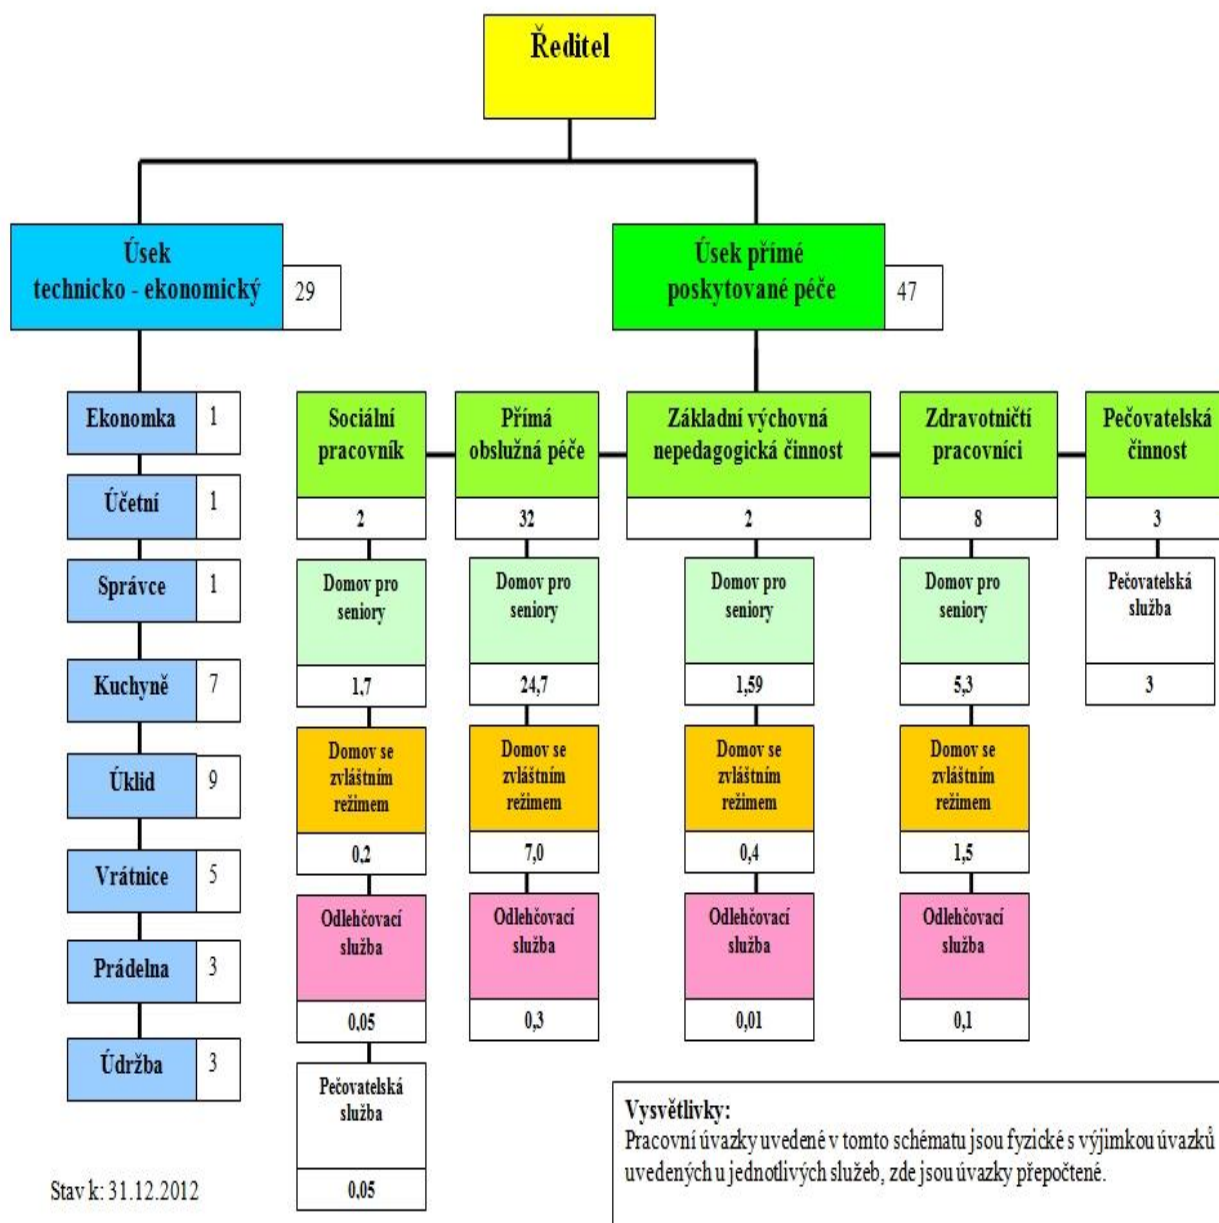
Ředitel

Úsek technicko - ekonomický 29

Úsek přímé poskytované péče 47

Ekonomka 1
Účetní 1
Správce 1
Kuchyně 7
Úklid 9
Vrátnice 5
Prádelna 3
Údržba 3

Sociální pracovník
2
Domov pro seniory
1,7
Domov se zvláštním režimem
0,2
Odlehčovací služba
0,05
Pečovatelská služba
0,05

Přímá obslužná péče
32
Domov pro seniory
24,7
Domov se zvláštním režimem
7,0
Odlehčovací služba
0,3

Základní výchovná nepedagogická činnost
2
Domov pro seniory
1,59
Domov se zvláštním režimem
0,4
Odlehčovací služba
0,01

Zdravotničtí pracovníci
8
Domov pro seniory
5,3
Domov se zvláštním režimem
1,5
Odlehčovací služba
0,1

Pečovatelská činnost
3
Pečovatelská služba
3

Vysvětlivky:
Pracovní úvazky uvedené v tomto schématu jsou fyzické s výjimkou úvazků uvedených u jednotlivých služeb, zde jsou úvazky přepočtené.

Stav k: 31.12.2012